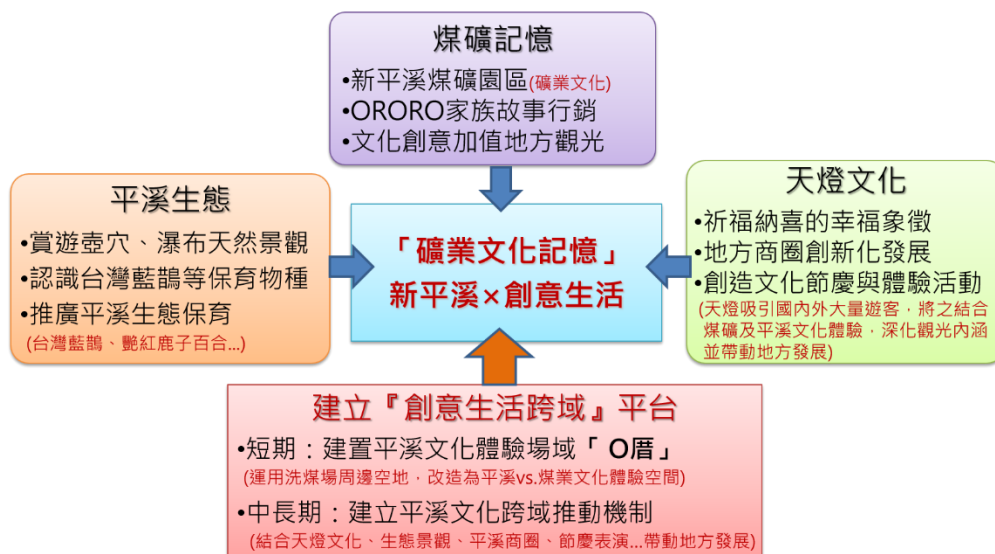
煤礦記憶
•新平溪煤礦園區(礦業文化)
•ORORO家族故事行銷
•文化創意加值地方觀光

平溪生態
•賞遊壺穴、瀑布天然景觀
•認識台灣藍鵲等保育物種
•推廣平溪生態保育
(台灣藍鵲、艷紅鹿子百合...)

「礦業文化記憶」
新平溪×創意生活

天燈文化
•祈福納喜的幸福象徵
•地方商圈創新化發展
•創造文化節慶與體驗活動
(天燈吸引國內外大量遊客，將之結合煤礦及平溪文化體驗，深化觀光內涵並帶動地方發展)

建立『創意生活跨域』平台
•短期：建置平溪文化體驗場域「O厝」
(運用洗煤場周邊空地，改造為平溪vs.煤業文化體驗空間)
•中長期：建立平溪文化跨域推動機制
(結合天燈文化、生態景觀、平溪商圈、節慶表演...帶動地方發展)